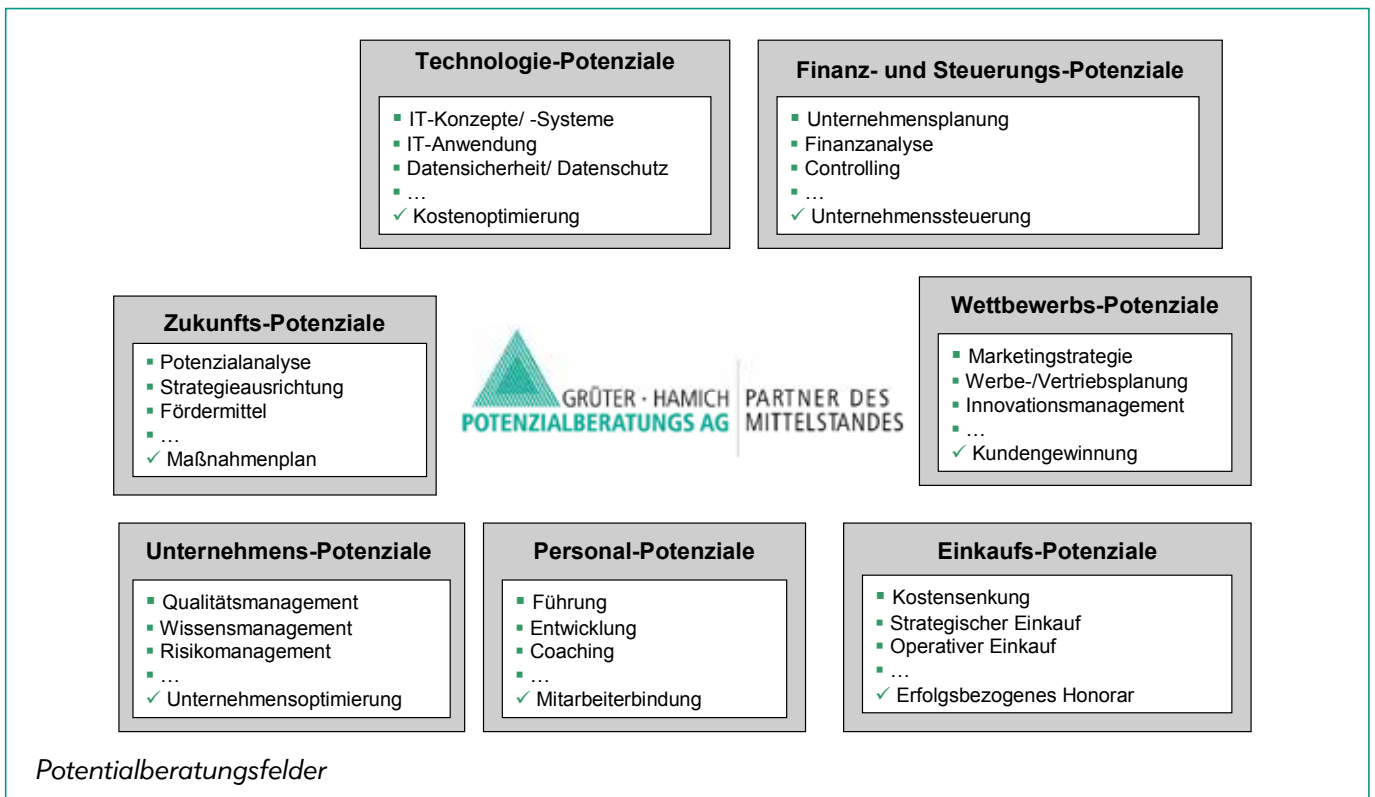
**Technologie-Potenziale**

- IT-Konzepte/ -Systeme
- IT-Anwendung
- Datensicherheit/ Datenschutz
- …
- ✓ Kostenoptimierung

**Finanz- und Steuerungs-Potenziale**

- Unternehmensplanung
- Finanzanalyse
- Controlling
- …
- ✓ Unternehmenssteuerung

**Zukunfts-Potenziale**

- Potenzialanalyse
- Strategieausrichtung
- Fördermittel
- …
- ✓ Maßnahmenplan

GRÜTER · HAMICH
POTENZIALBERATUNGS AG
PARTNER DES MITTELSTANDES

**Wettbewerbs-Potenziale**

- Marketingstrategie
- Werbe-/Vertriebsplanung
- Innovationsmanagement
- …
- ✓ Kundengewinnung

**Unternehmens-Potenziale**

- Qualitätsmanagement
- Wissensmanagement
- Risikomanagement
- …
- ✓ Unternehmensoptimierung

**Personal-Potenziale**

- Führung
- Entwicklung
- Coaching
- …
- ✓ Mitarbeiterbindung

**Einkaufs-Potenziale**

- Kostensenkung
- Strategischer Einkauf
- Operativer Einkauf
- …
- ✓ Erfolgsbezogenes Honorar

*Potentialberatungsfelder*